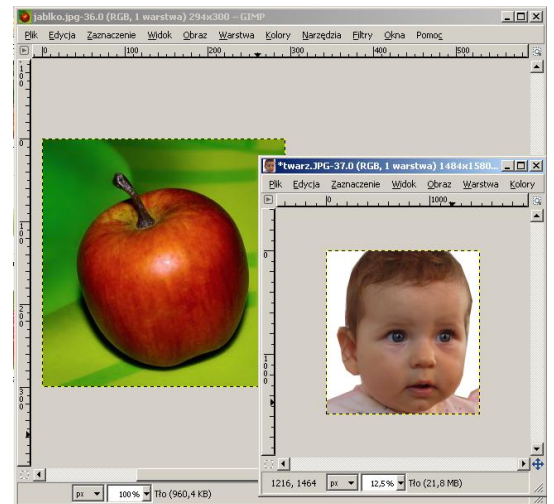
jablko.jpg-36.0 (RGB, 1 warstwa) 294x300 – GIMP

Plik Edycja Zaznaczenie Widok Obraz Warstwa Kolory Narzędzia Filtry Okna Pomoc

0 100 200 300 400 500

*twarz.JPG-37.0 (RGB, 1 warstwa) 1484x1580...

Plik Edycja Zaznaczenie Widok Obraz Warstwa Kolory

0 1000

px 100% Tło (960,4 KB)

1216, 1464 px 12,5% Tło (21,8 MB)